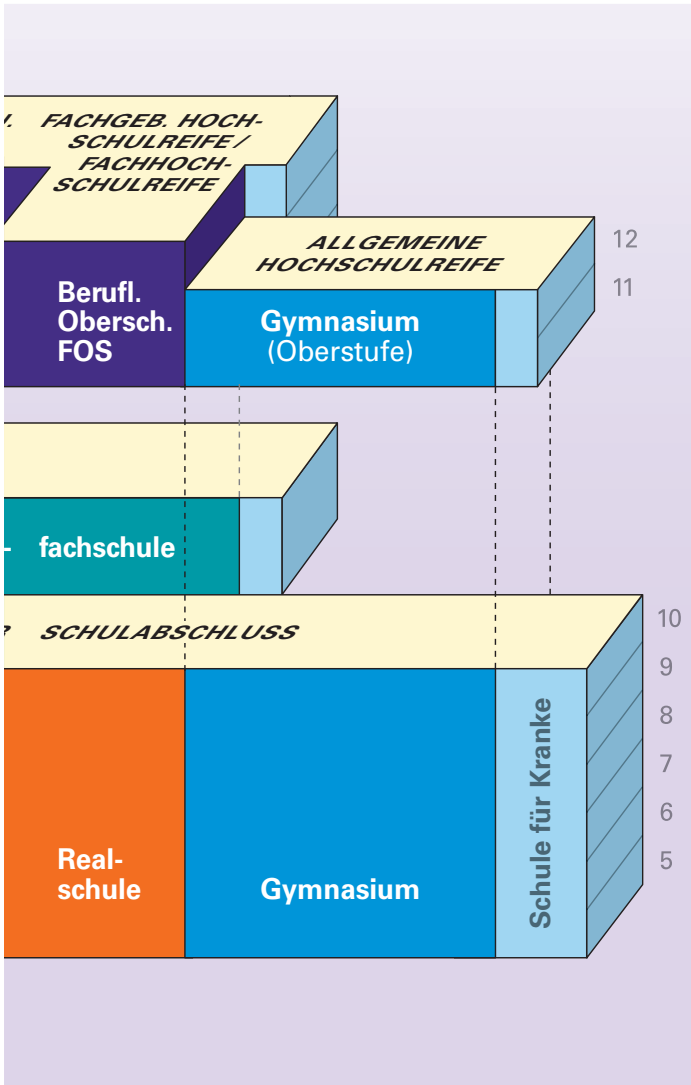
/. FACHGEB. HOCHSCHULREIFE / FACHHOCHSCHULREIFE

Berufl. Obersch. FOS

ALLGEMEINE HOCHSCHULREIFE

Gymnasium (Oberstufe)

12
11

- fachschule

SCHULABSCHLUSS

10
9
8
7
6
5

Realschule

Gymnasium

Schule für Kranke